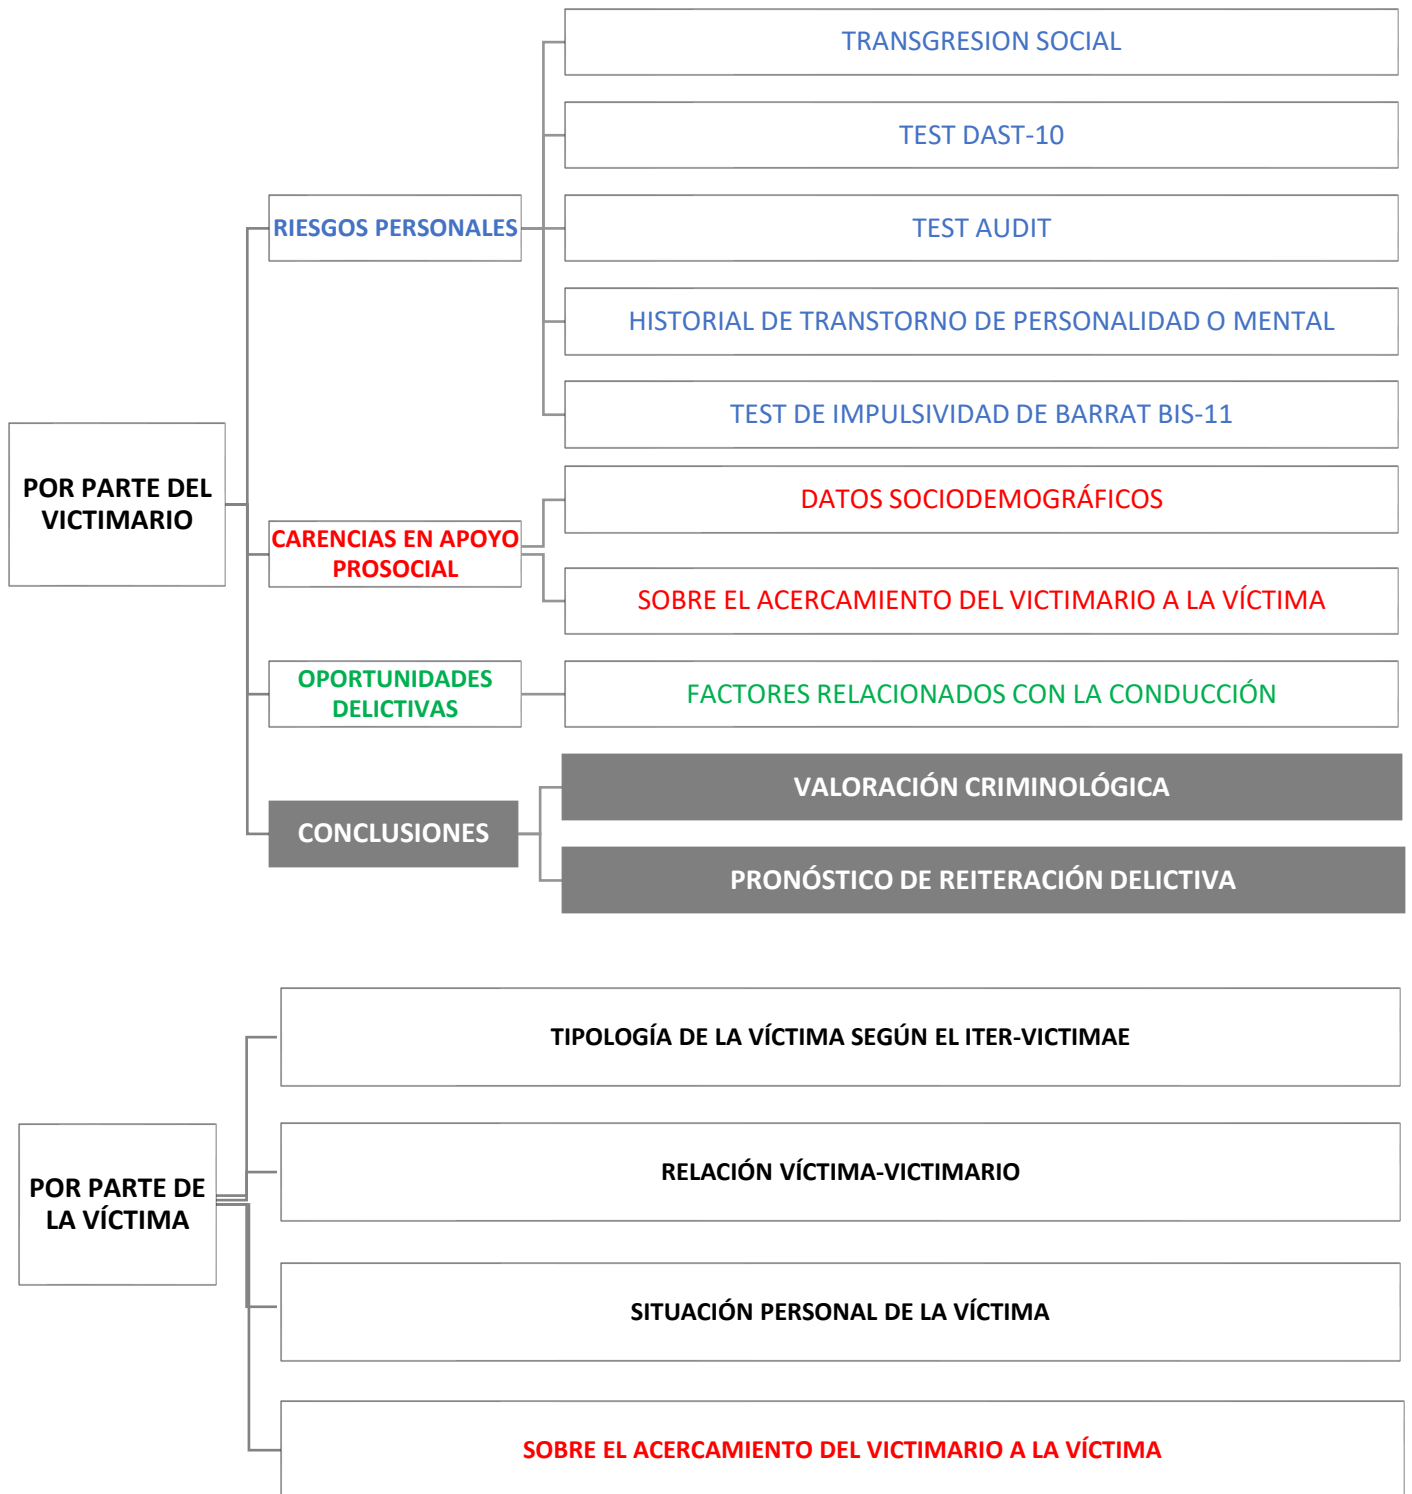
POR PARTE DEL VICTIMARIO

RIESGOS PERSONALES

TRANSGRESION SOCIAL

TEST DAST-10

TEST AUDIT

HISTORIAL DE TRANSTORNO DE PERSONALIDAD O MENTAL

TEST DE IMPULSIVIDAD DE BARRAT BIS-11

CARENCIAS EN APOYO PROSOCIAL

DATOS SOCIODEMOGRÁFICOS

SOBRE EL ACERCAMIENTO DEL VICTIMARIO A LA VÍCTIMA

OPORTUNIDADES DELICTIVAS

FACTORES RELACIONADOS CON LA CONDUCCIÓN

CONCLUSIONES

VALORACIÓN CRIMINOLÓGICA

PRONÓSTICO DE REITERACIÓN DELICTIVA

POR PARTE DE LA VÍCTIMA

TIPOLOGÍA DE LA VÍCTIMA SEGÚN EL ITER-VICTIMAE

RELACIÓN VÍCTIMA-VICTIMARIO

SITUACIÓN PERSONAL DE LA VÍCTIMA

SOBRE EL ACERCAMIENTO DEL VICTIMARIO A LA VÍCTIMA